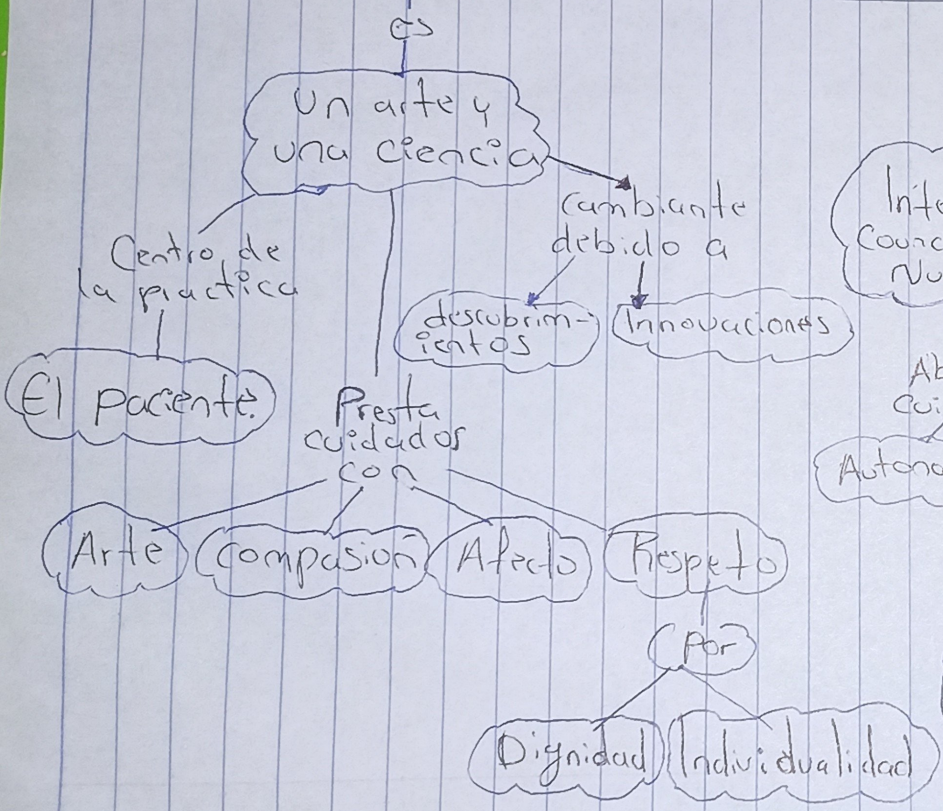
es

Un arte y una ciencia

cambiante debido a

Inte
Coun
Nu

Centro de la practica

descubrimientos

Innovaciones

El paciente

Presta cuidados con

Ab
cu

Autono

Arte

Compasion

Afecto

Respeto

Por

Dignidad

Individualidad